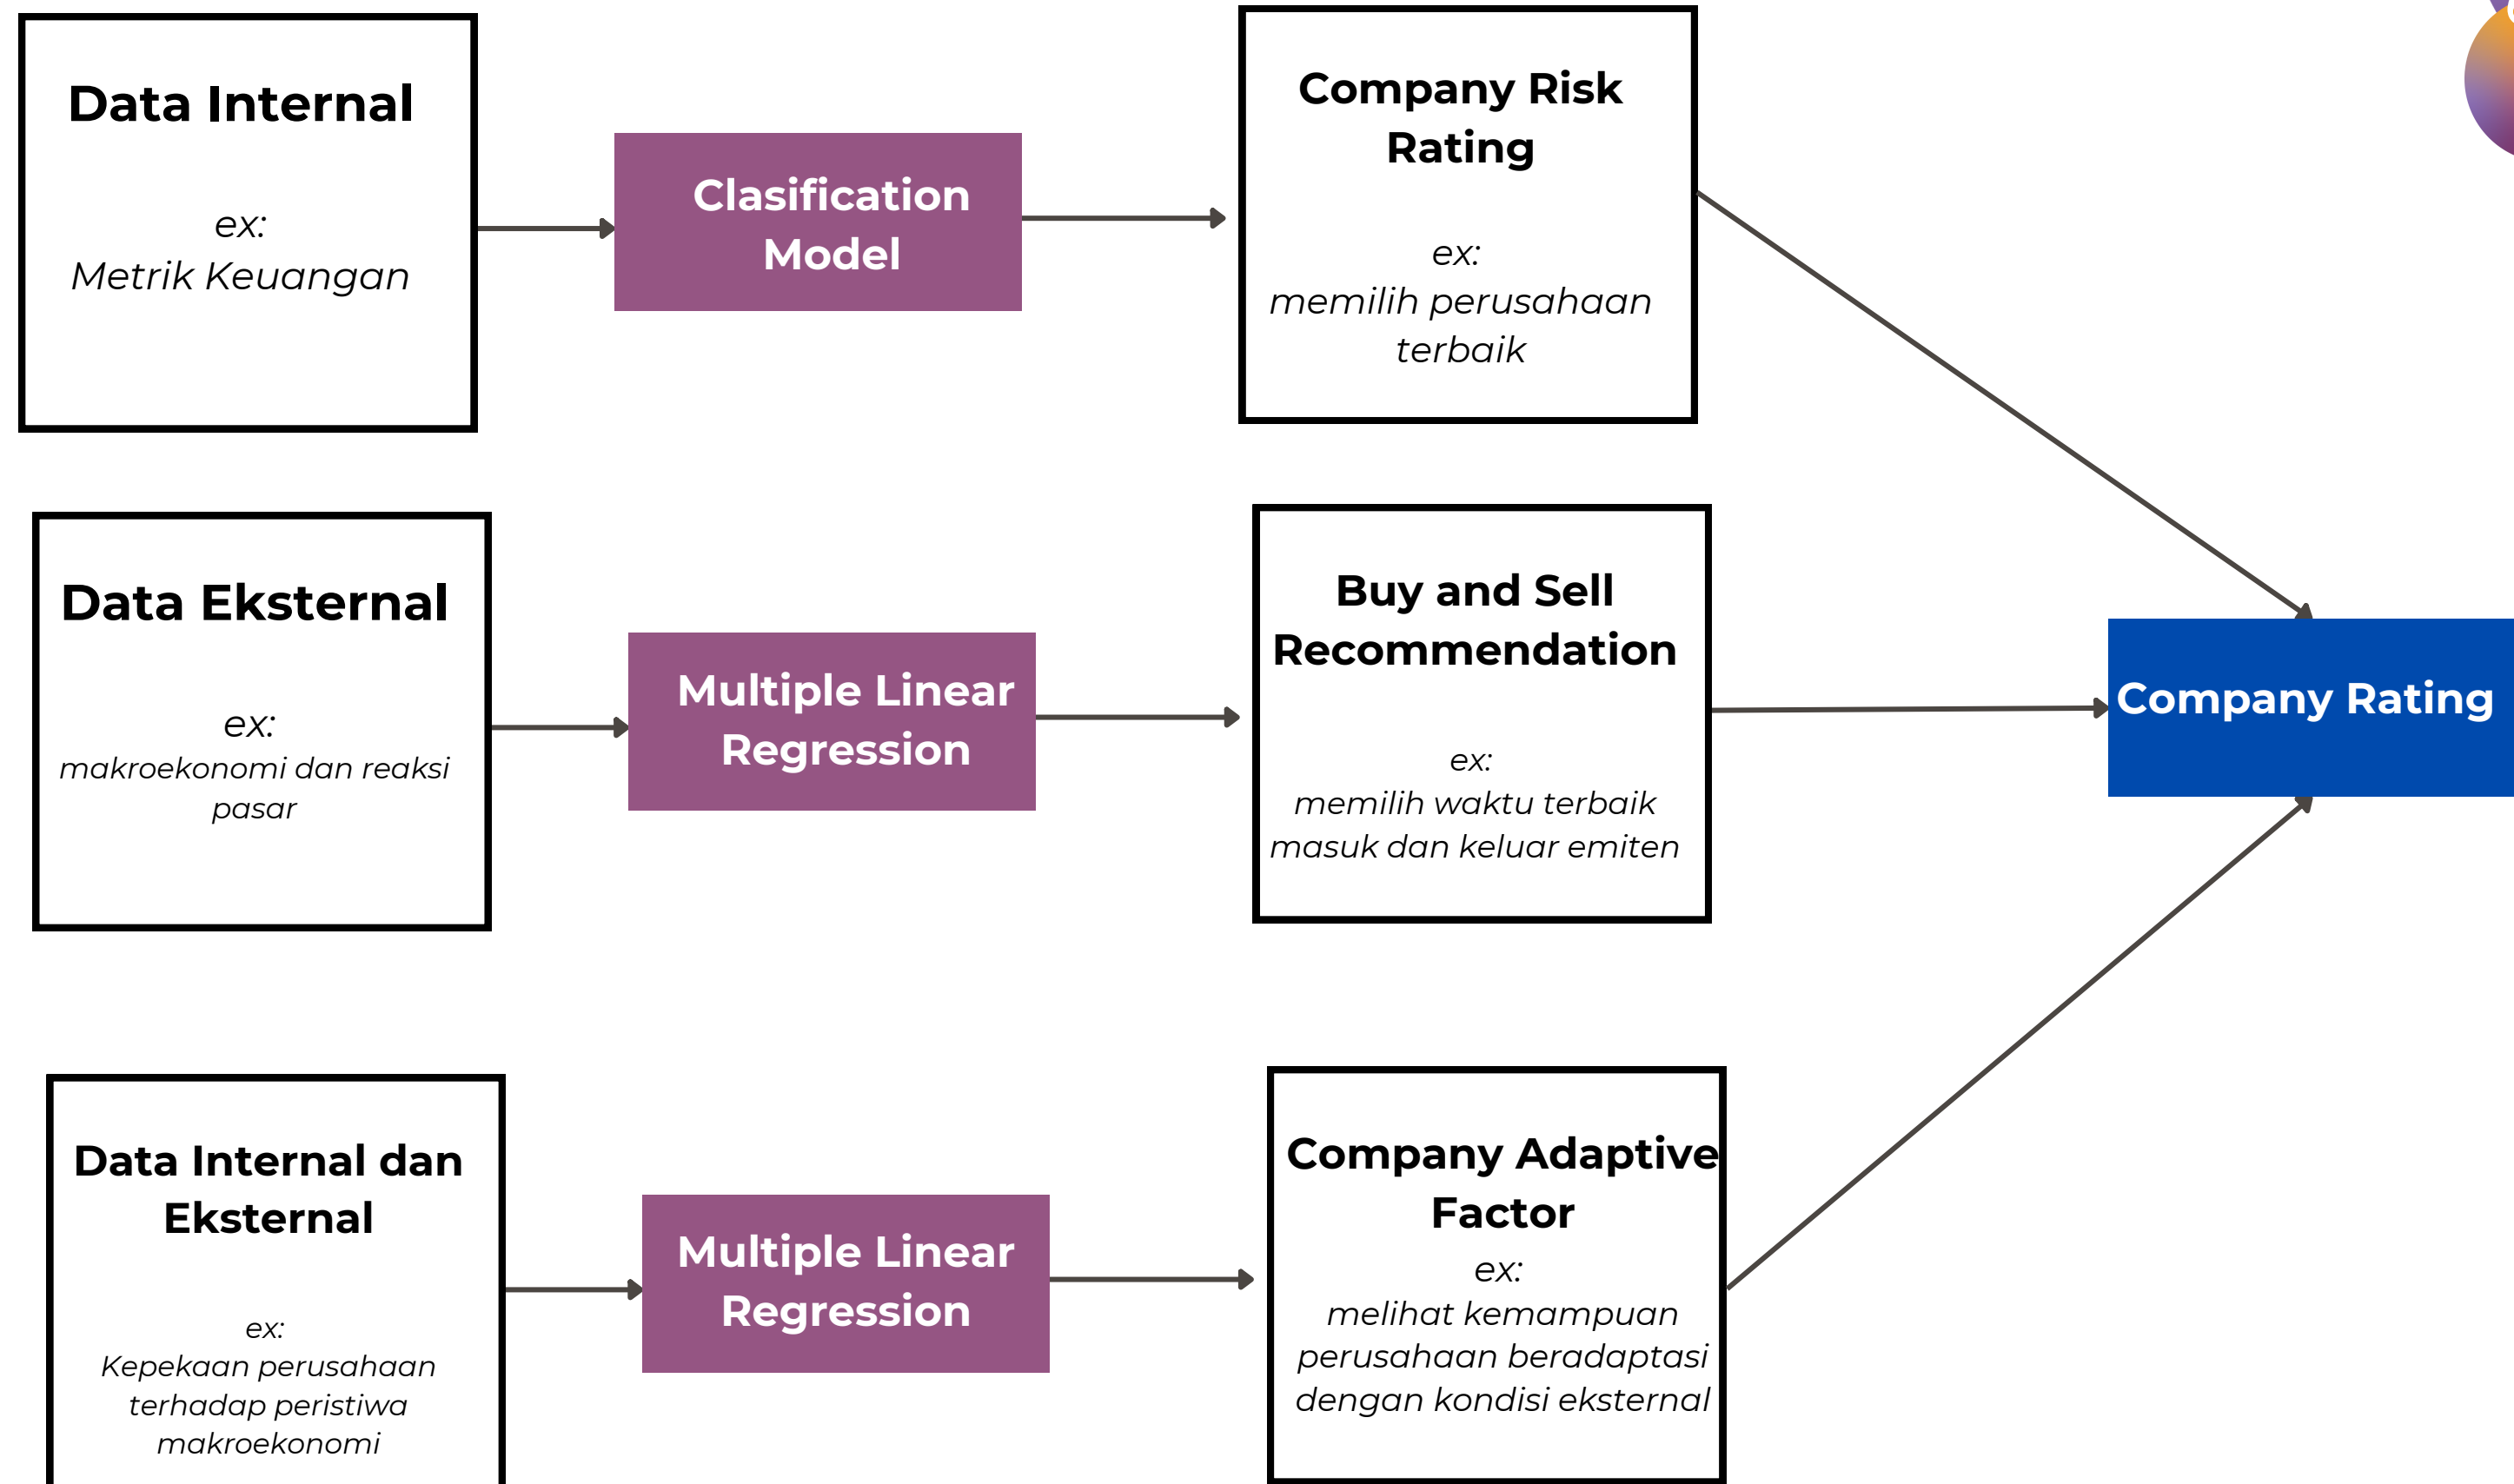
Data Internal

ex:
Metrik Keuangan

Clasification Model

Company Risk Rating

ex:
memilih perusahaan terbaik

Data Eksternal

ex:
makroekonomi dan reaksi pasar

Multiple Linear Regression

Buy and Sell Recommendation

ex:
memilih waktu terbaik masuk dan keluar emiten

Company Rating

Data Internal dan Eksternal

ex:
Kepekaan perusahaan terhadap peristiwa makroekonomi

Multiple Linear Regression

Company Adaptive Factor

ex:
melihat kemampuan perusahaan beradaptasi dengan kondisi eksternal